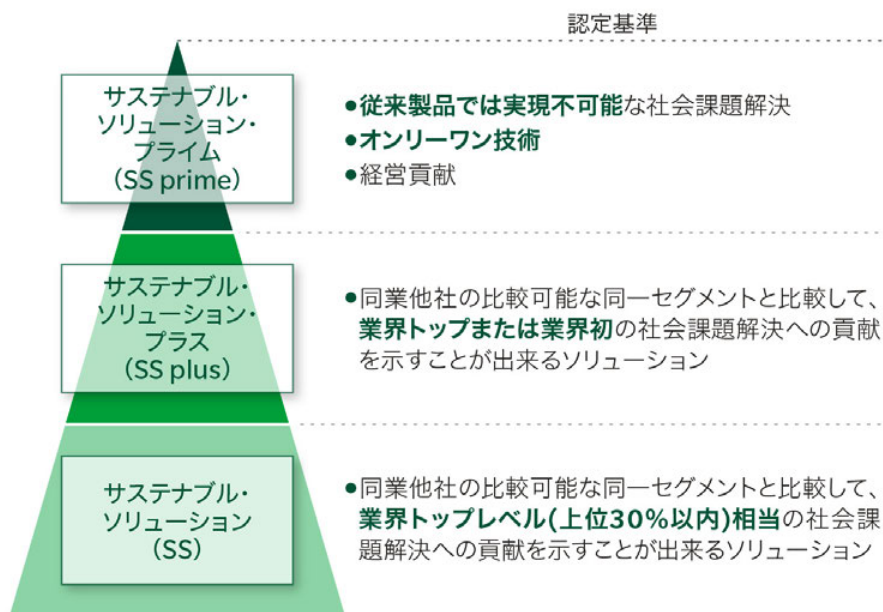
認定基準

サステナブル・ソリューション・プライム（SS prime）

●従来製品では実現不可能な社会課題解決
●オンリーワン技術
●経営貢献

サステナブル・ソリューション・プラス（SS plus）

●同業他社の比較可能な同一セグメントと比較して、業界トップまたは業界初の社会課題解決への貢献を示すことが出来るソリューション

サステナブル・ソリューション（SS）

●同業他社の比較可能な同一セグメントと比較して、業界トップレベル(上位30%以内)相当の社会課題解決への貢献を示すことが出来るソリューション